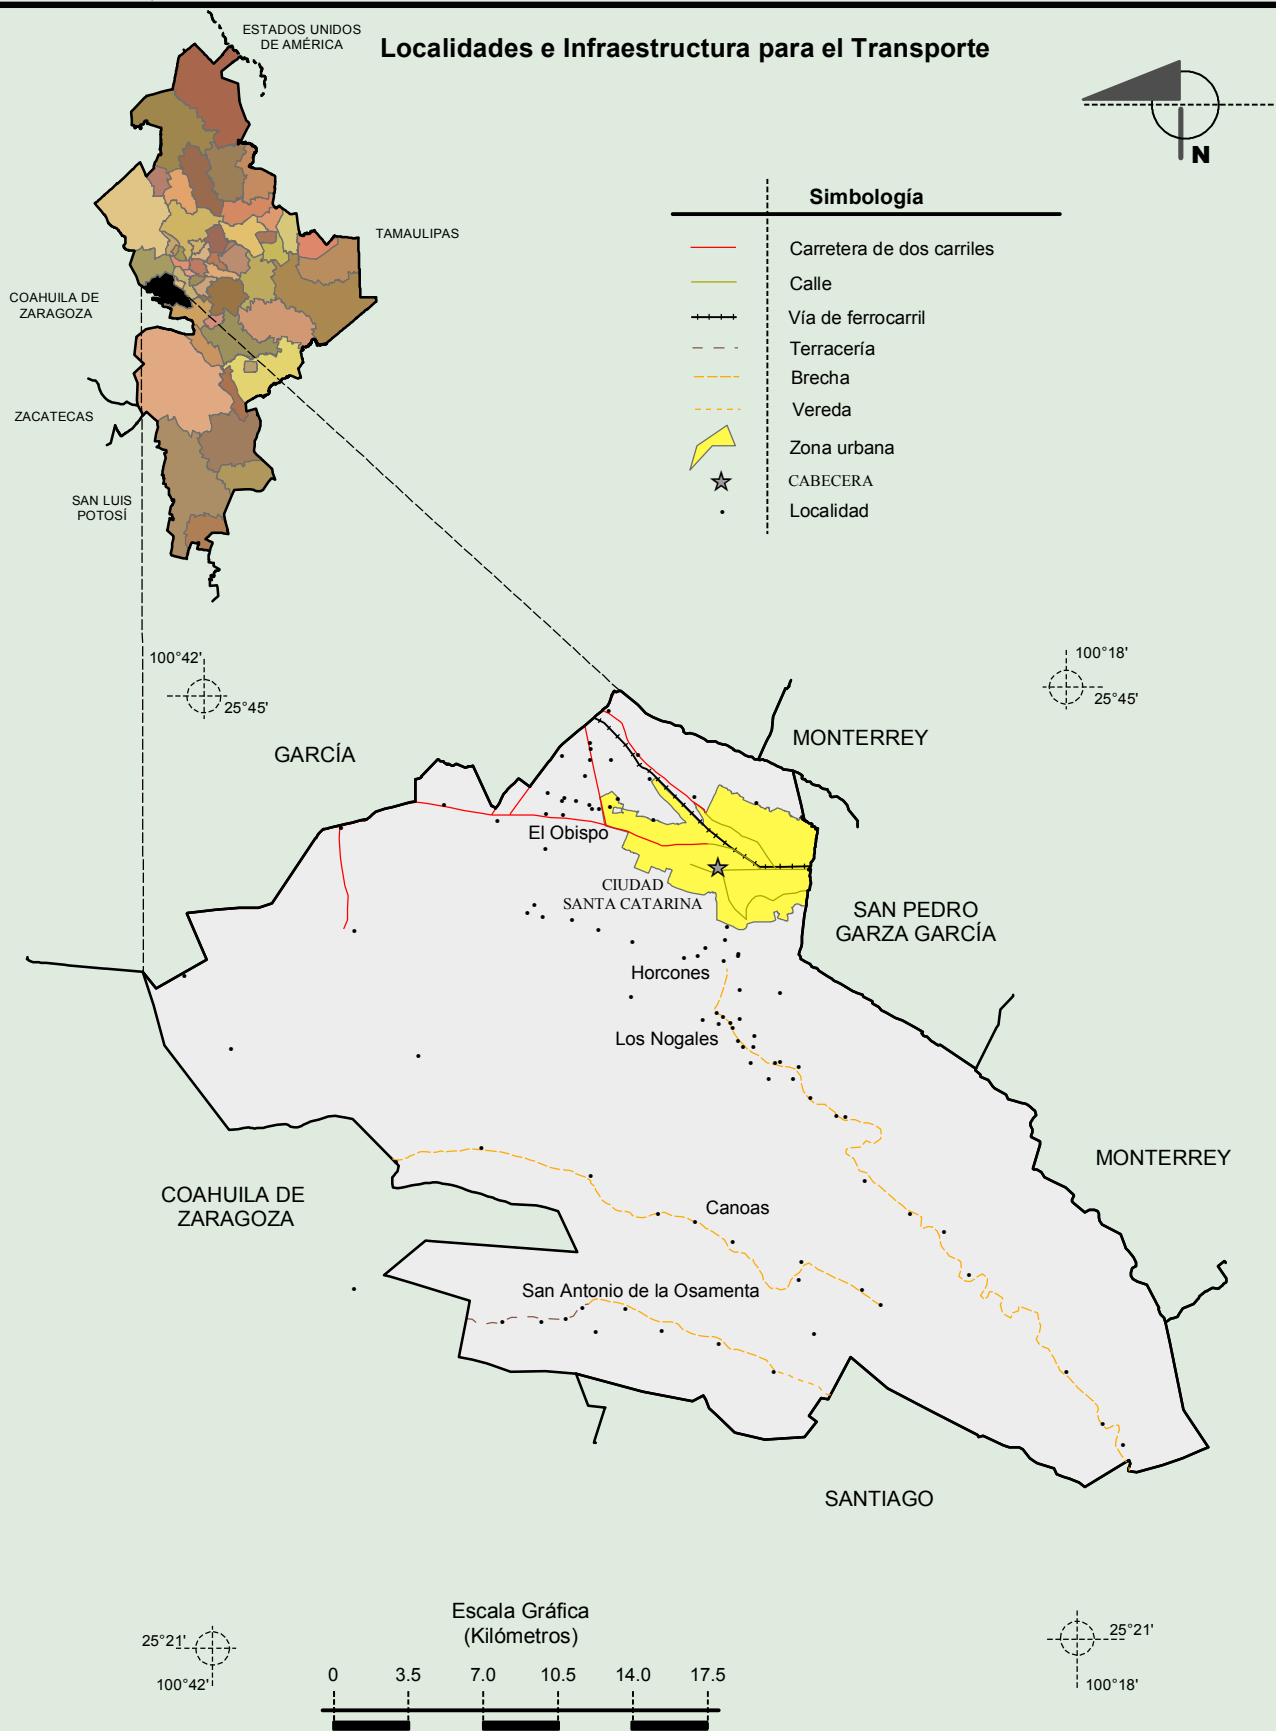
Localidades e Infraestructura para el Transporte

ESTADOS UNIDOS DE AMÉRICA

TAMAULIPAS

COAHUILA DE ZARAGOZA

ZACATECAS

SAN LUIS POTOSÍ

N

Simbología

Carretera de dos carriles
Calle
Vía de ferrocarril
Terracería
Brecha
Vereda
Zona urbana
CABECERA
Localidad

100°42'
25°45'

100°18'
25°45'

GARCÍA

MONTERREY

El Obispo

CIUDAD SANTA CATARINA

SAN PEDRO GARZA GARCÍA

Horcones

Los Nogales

MONTERREY

COAHUILA DE ZARAGOZA

Canoas

San Antonio de la Osamenta

SANTIAGO

Escala Gráfica
(Kilómetros)

0 3.5 7.0 10.5 14.0 17.5

25°21'
100°42'

25°21'
100°18'